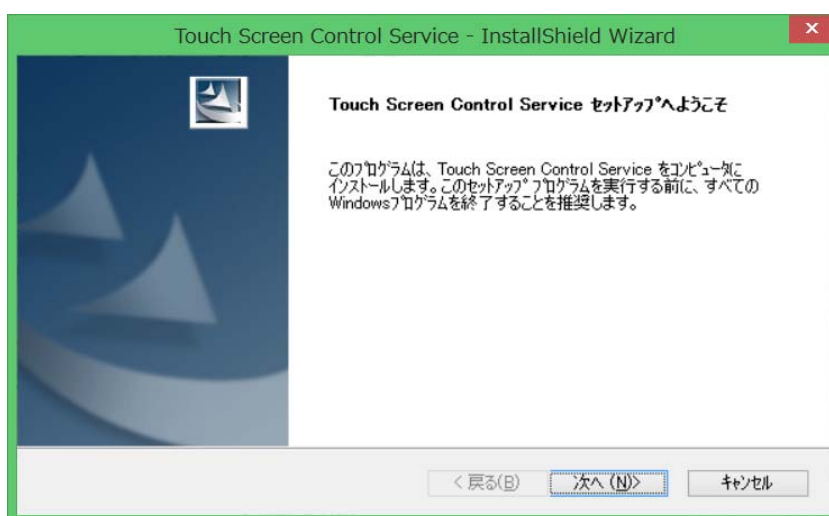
Touch Screen Control Service - InstallShield Wizard

Touch Screen Control Service セットアップへようこそ

このプログラムは、Touch Screen Control Service をコンピュータにインストールします。このセットアップ プログラムを実行する前に、すべてのWindowsプログラムを終了することを推奨します。

< 戻る(B)
次へ (N)>
キャンセル